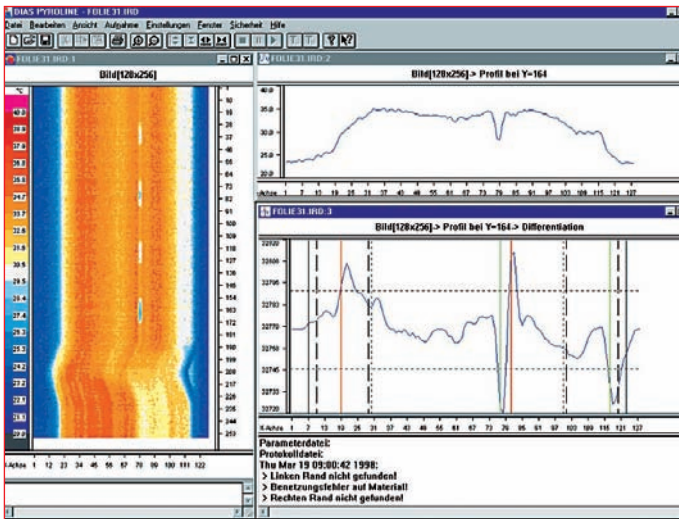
DIAS PYROLINE - FOLIE31.IRD

Datei Bearbeiten Ansicht Aufnahme Einstellungen Fenster Sicherheit Hilfe

FOLIE31.IRD:1

Bild[128x256]

°C

40.0
38.8
37.6
36.5
35.3
34.1
33.0
31.8
30.6
29.5
28.3
27.1
25.9
24.7
23.6
22.4
21.2
20.0

10
19
28
37
46
55
64
73
82
91
100
109
118
127
136
145
154
163
172
181
190
199
208
217
226
235
244
253

X-Achse 1 12 23 34 45 56 67 78 89 100 111 122

FOLIE31.IRD:2

Bild[128x256]-> Profil bei Y=164

35.0
30.0
25.0

X-Achse 1 7 13 19 25 31 37 43 49 55 61 67 73 79 85 91 97 103 109 115 121 127

FOLIE31.IRD:3

Bild[128x256]-> Profil bei Y=164-> Differentiation

32820
32800
32795
32770
32750
32745
32720

X-Achse 1 7 13 19 25 31 37 43 49 55 61 67 73 79 85 91 97 103 109 115 121 127

Parameterdatei:
Protokolldatei:
Thu Mar 19 09:00:42 1998:
> Linken Rand nicht gefunden!
> Benetzungsfehler auf Material!
> Rechten Rand nicht gefunden!